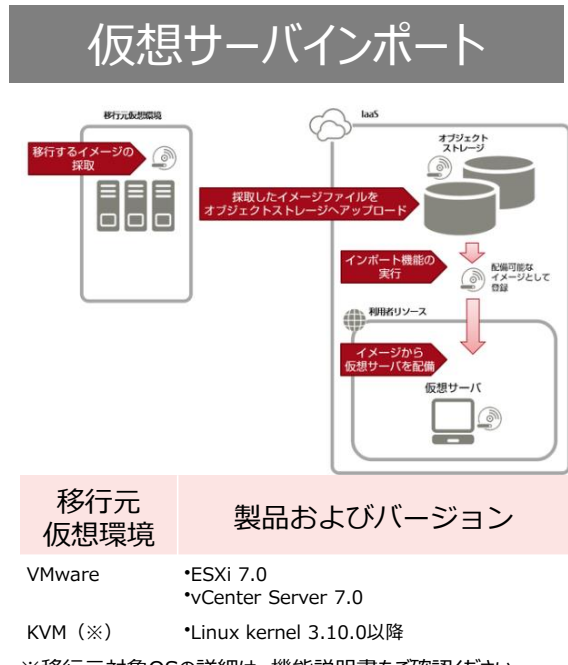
仮想サーバインポート

移行元仮想環境

移行するイメージの採取

IaaS

オブジェクトストレージ

採取したイメージファイルをオブジェクトストレージへアップロード

インポート機能の実行

配備可能なイメージとして登録

利用者リソース

イメージから仮想サーバを配備

仮想サーバ

| 移行元仮想環境 | 製品およびバージョン |
|---|---|
| VMware | •ESXi 7.0 •vCenter Server 7.0 |
| KVM（※） | •Linux kernel 3.10.0以降 |

※移行元対象OSの詳細は、機能説明書をご確認ください